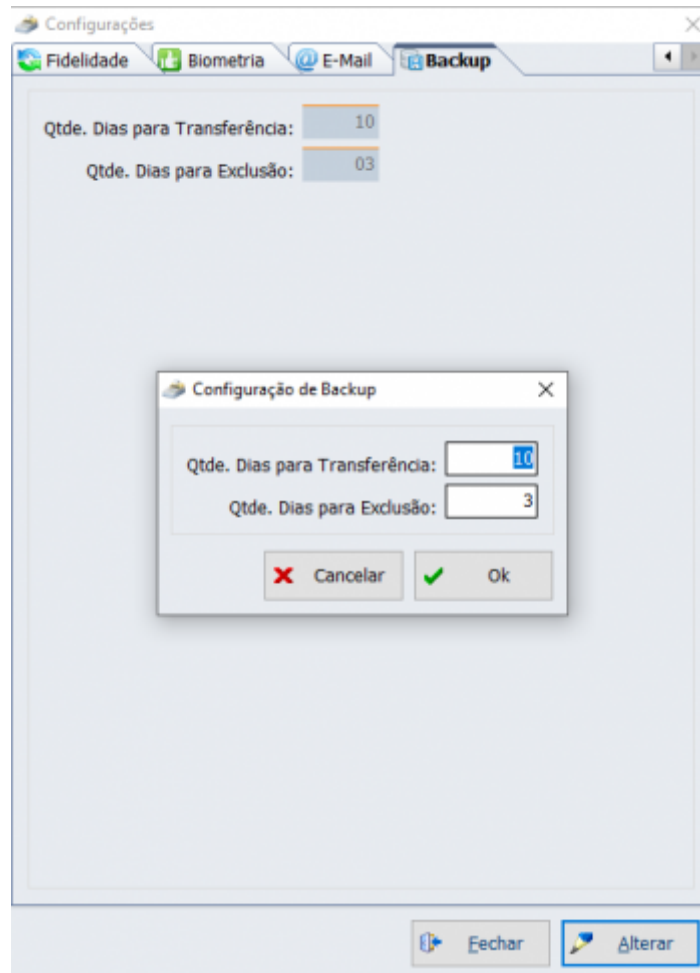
Configurações

Fidelidade | Biometria | E-Mail | Backup

Qtde. Dias para Transferência: 10

Qtde. Dias para Exclusão: 03

Configuração de Backup

Qtde. Dias para Transferência: 10

Qtde. Dias para Exclusão: 3

Cancelar

Ok

Fechar

Alterar